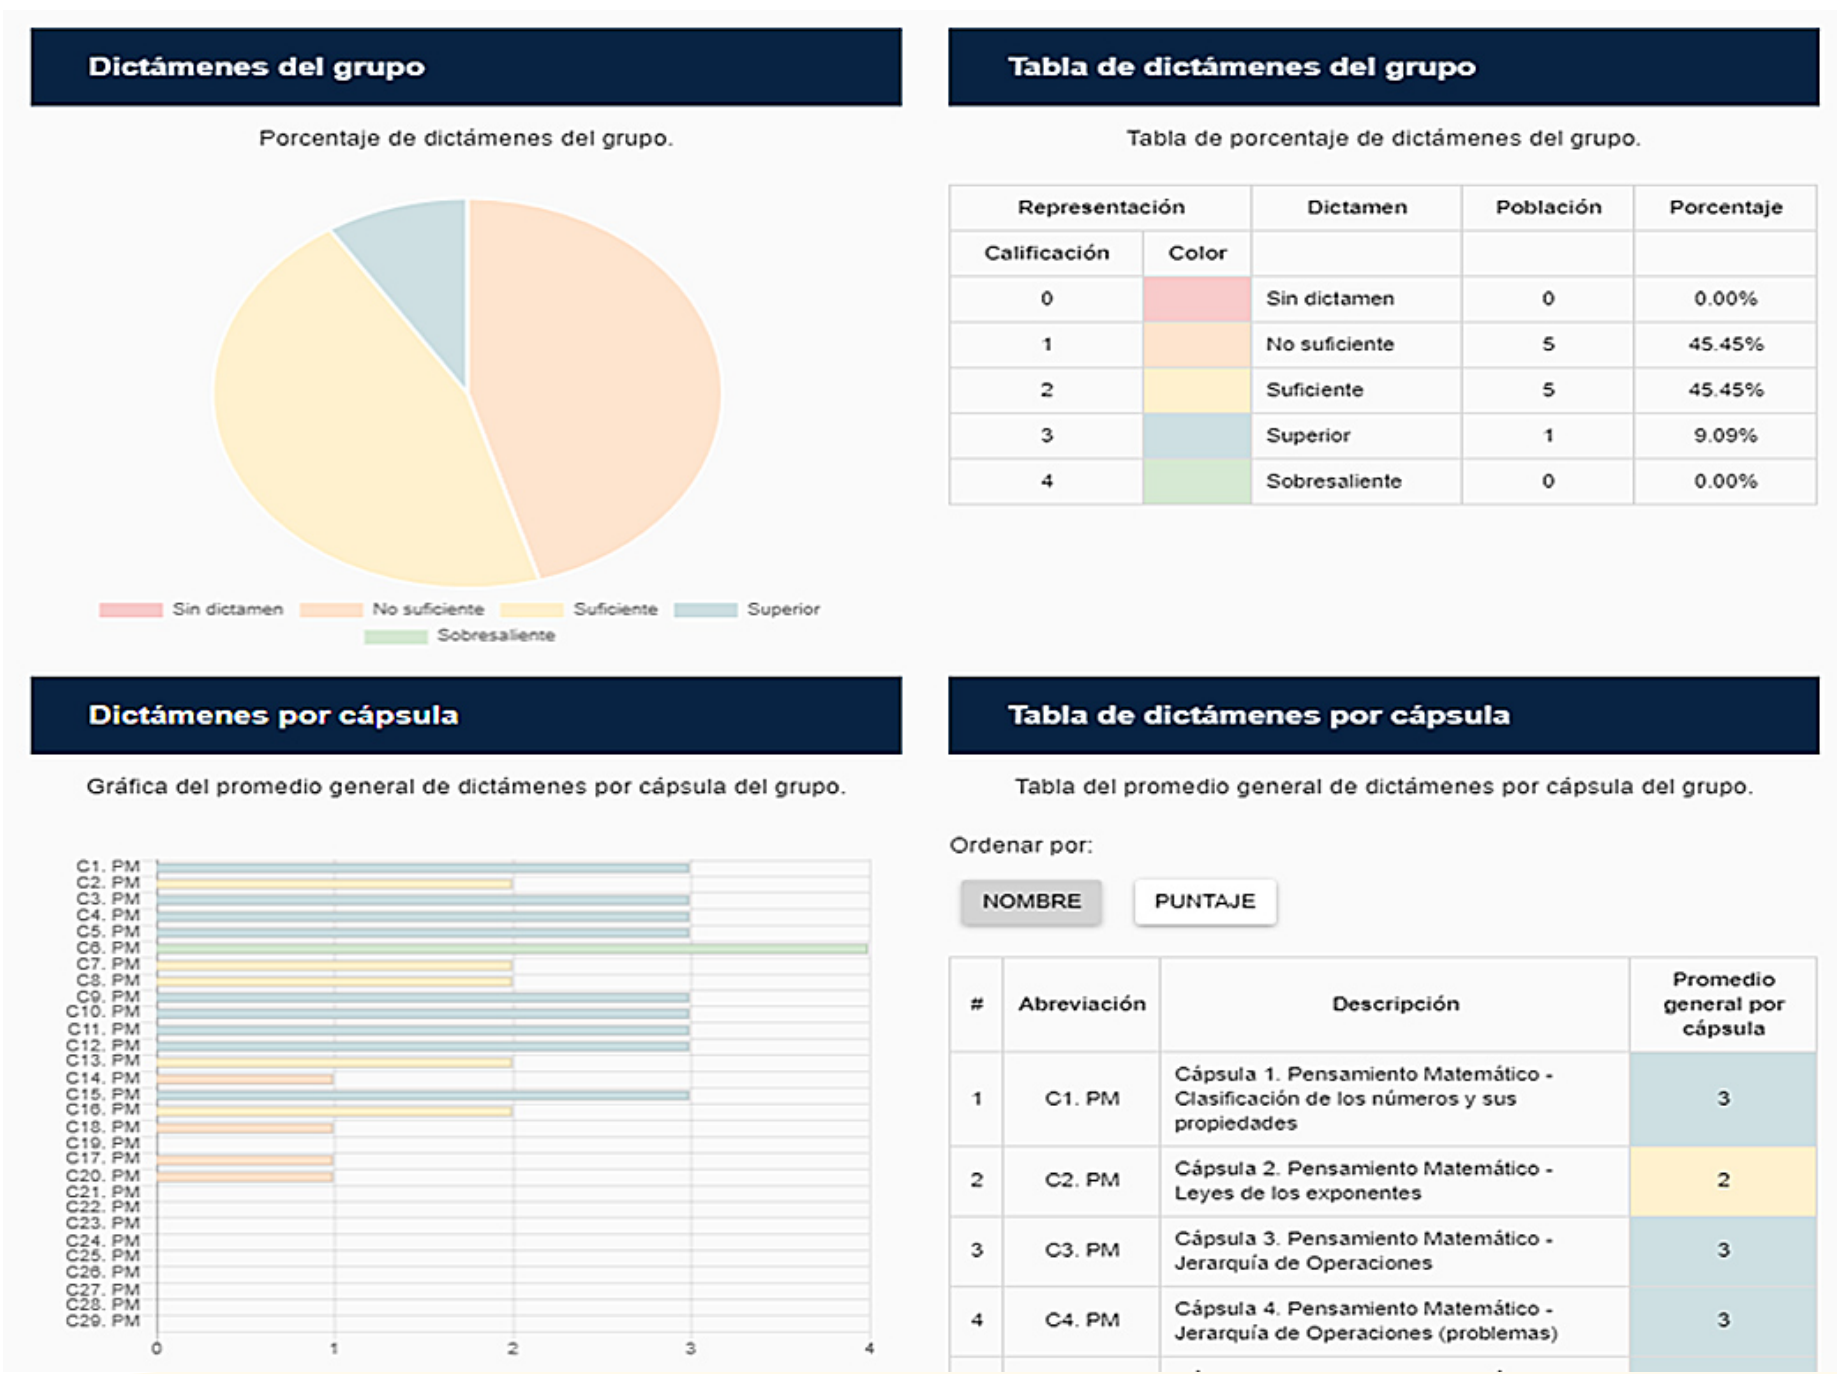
Dictámenes del grupo

Porcentaje de dictámenes del grupo.

Sin dictamen No suficiente Suficiente Superior Sobresaliente

Tabla de dictámenes del grupo

Tabla de porcentaje de dictámenes del grupo.

| Representación | | Dictamen | Población | Porcentaje |
|---|---|---|---|---|
| Calificación | Color | | | |
| 0 | | Sin dictamen | 0 | 0.00% |
| 1 | | No suficiente | 5 | 45.45% |
| 2 | | Suficiente | 5 | 45.45% |
| 3 | | Superior | 1 | 9.09% |
| 4 | | Sobresaliente | 0 | 0.00% |

Dictámenes por cápsula

Gráfica del promedio general de dictámenes por cápsula del grupo.

C1. PM
C2. PM
C3. PM
C4. PM
C5. PM
C6. PM
C7. PM
C8. PM
C9. PM
C10. PM
C11. PM
C12. PM
C13. PM
C14. PM
C15. PM
C16. PM
C18. PM
C19. PM
C17. PM
C20. PM
C21. PM
C22. PM
C23. PM
C24. PM
C25. PM
C26. PM
C27. PM
C28. PM
C29. PM

0 1 2 3 4

Tabla de dictámenes por cápsula

Tabla del promedio general de dictámenes por cápsula del grupo.

Ordenar por:

NOMBRE PUNTAJE

| # | Abreviación | Descripción | Promedio general por cápsula |
|---|---|---|---|
| 1 | C1. PM | Cápsula 1. Pensamiento Matemático - Clasificación de los números y sus propiedades | 3 |
| 2 | C2. PM | Cápsula 2. Pensamiento Matemático - Leyes de los exponentes | 2 |
| 3 | C3. PM | Cápsula 3. Pensamiento Matemático - Jerarquía de Operaciones | 3 |
| 4 | C4. PM | Cápsula 4. Pensamiento Matemático - Jerarquía de Operaciones (problemas) | 3 |